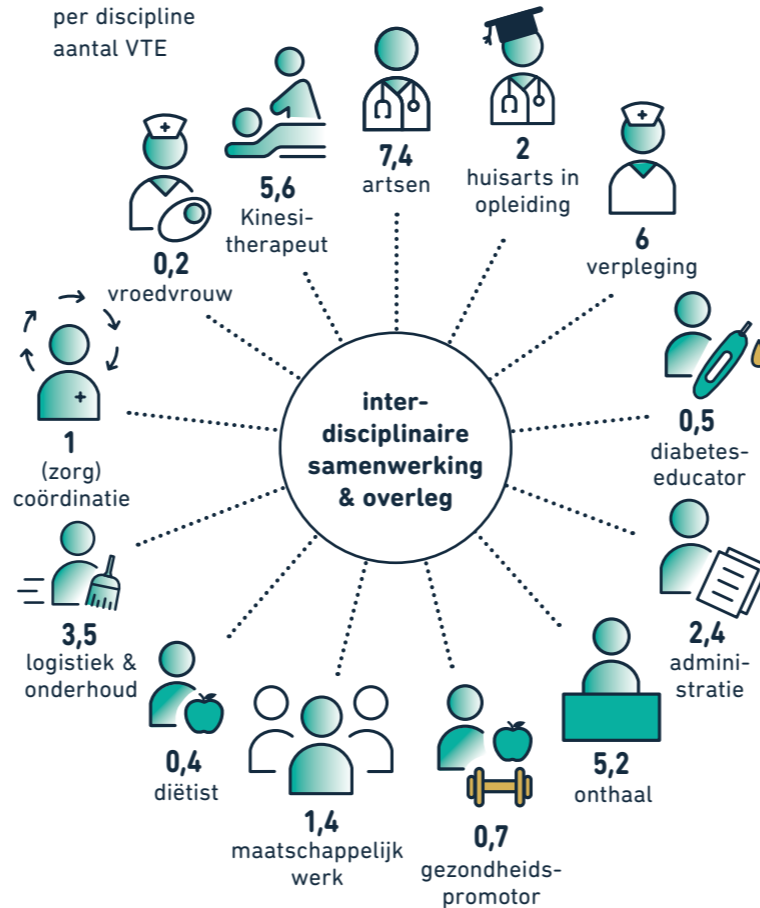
per discipline
aantal VTE

5,6
Kinesitherapeut

7,4
artsen

2
huisarts in opleiding

0,2
vroedvrouw

6
verpleging

1
(zorg) coördinatie

inter-disciplinaire samenwerking & overleg

0,5
diabeteseducator

3,5
logistiek & onderhoud

2,4
administratie

0,4
diëtist

1,4
maatschappelijk werk

0,7
gezondheidspromotor

5,2
onthaal